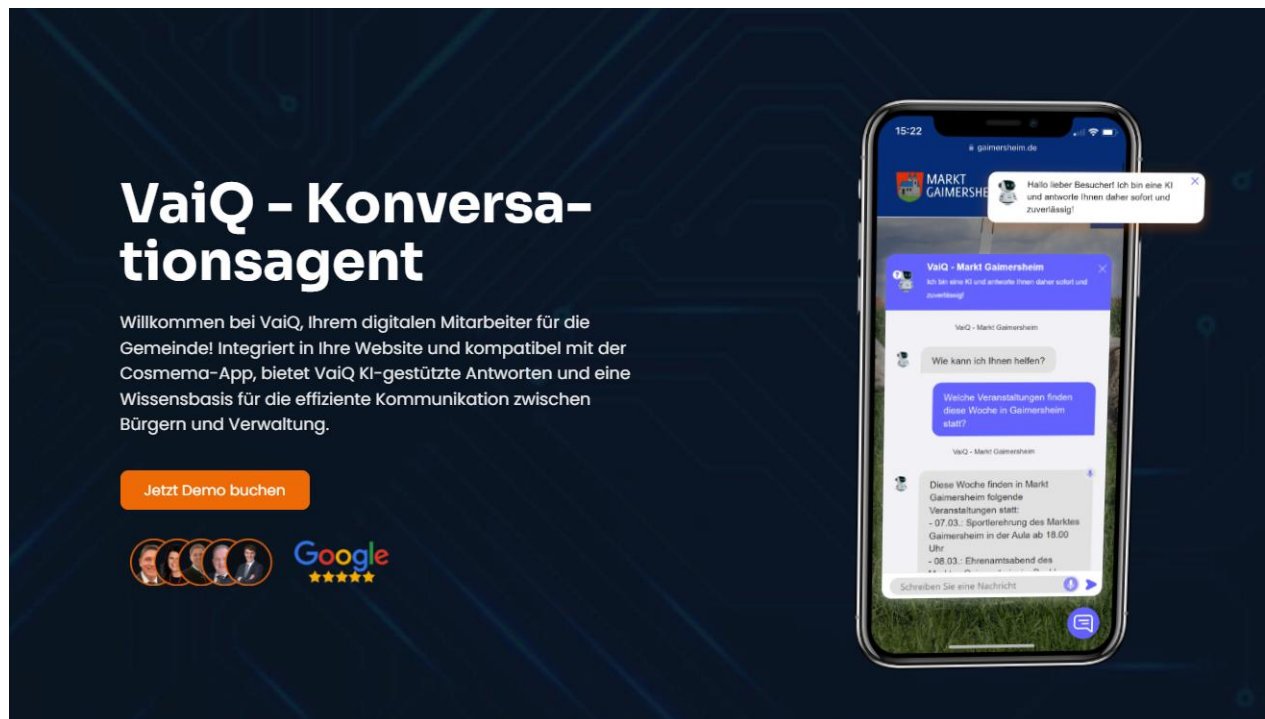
VaiQ - Konversationsagent

Willkommen bei VaiQ, Ihrem digitalen Mitarbeiter für die Gemeinde! Integriert in Ihre Website und kompatibel mit der Cosmema-App, bietet VaiQ KI-gestützte Antworten und eine Wissensbasis für die effiziente Kommunikation zwischen Bürgern und Verwaltung.

Jetzt Demo buchen

Google

15:22

gaimersheim.de

MARKT GAIMERSHE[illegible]

Hallo lieber Besucher! Ich bin eine KI und antworte Ihnen daher sofort und zuverlässig!

VaiQ - Markt Gaimersheim
Ich bin eine KI und antworte Ihnen daher sofort und zuverlässig!

VaiQ - Markt Gaimersheim

Wie kann ich Ihnen helfen?

Welche Veranstaltungen finden diese Woche in Gaimersheim statt?

VaiQ - Markt Gaimersheim

Diese Woche finden in Markt Gaimersheim folgende Veranstaltungen statt:
- 07.03.: Sportlerehrung des Marktes Gaimersheim in der Aule ab 18.00 Uhr
- 08.03.: Ehrenamtsabend des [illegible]

Schreiben Sie eine Nachricht